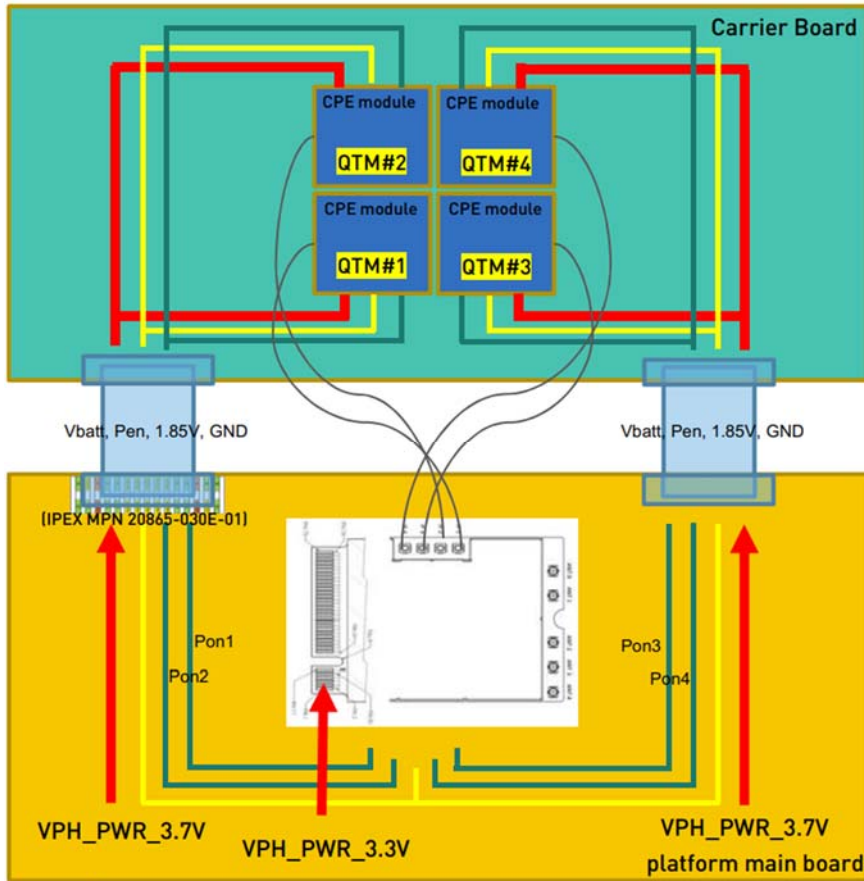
Carrier Board

CPE module
QTM#2

CPE module
QTM#4

CPE module
QTM#1

CPE module
QTM#3

Vbatt, Pen, 1.85V, GND

Vbatt, Pen, 1.85V, GND

(IPEX MPN 20865-030E-01)

Pon1

Pon2

Pon3

Pon4

VPH_PWR_3.7V

VPH_PWR_3.3V

VPH_PWR_3.7V

platform main board